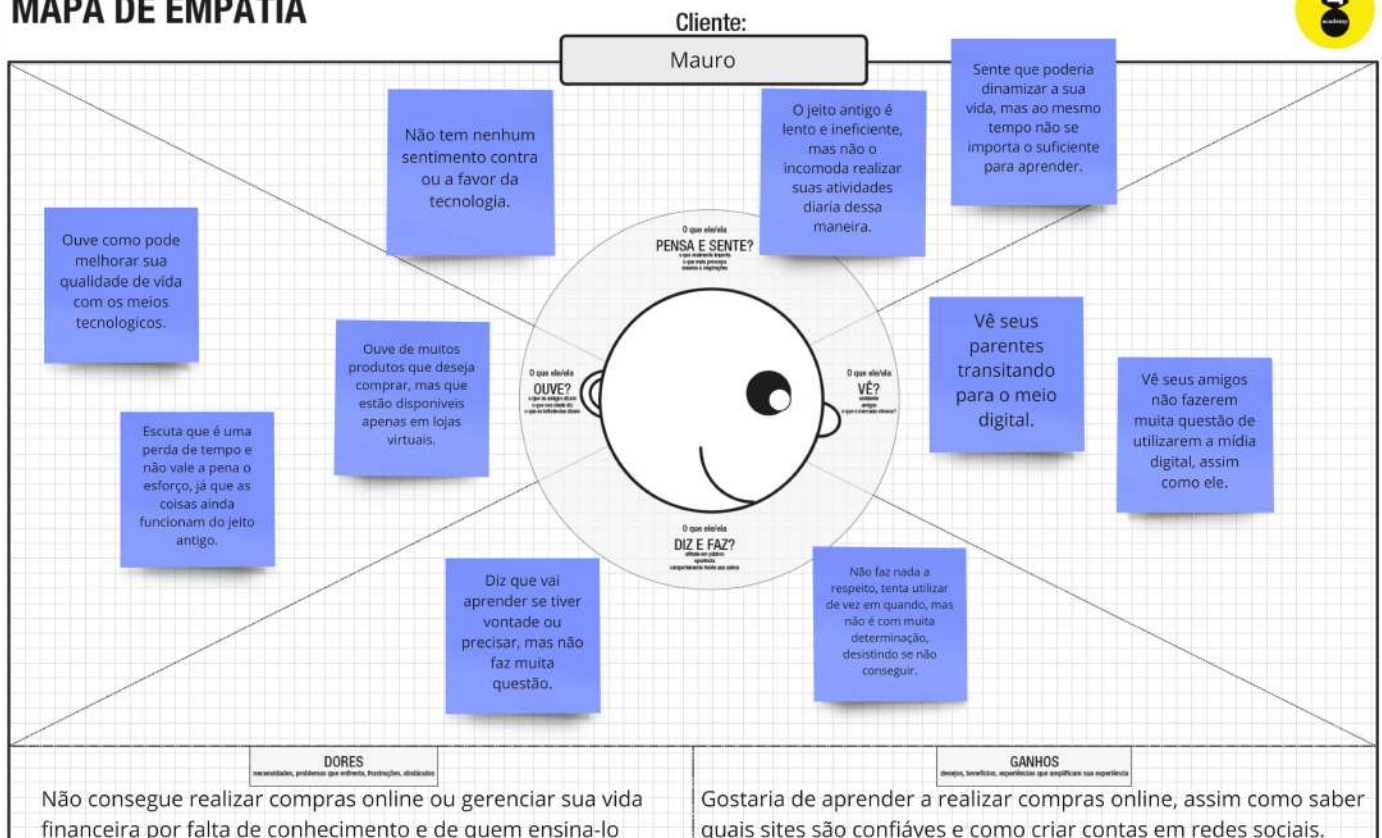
MAPA DE EMPATIA

Cliente:

Mauro

Não tem nenhum sentimento contra ou a favor da tecnologia.

O jeito antigo é lento e ineficiente, mas não o incomoda realizar suas atividades diaria dessa maneira.

Sente que poderia dinamizar a sua vida, mas ao mesmo tempo não se importa o suficiente para aprender.

Ouve como pode melhorar sua qualidade de vida com os meios tecnologicos.

O que ele/ela
PENSA E SENTE?
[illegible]

Ouve de muitos produtos que deseja comprar, mas que estão disponiveis apenas em lojas virtuais.

O que ele/ela
OUVE?
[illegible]

O que ele/ela
VÊ?
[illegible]

Vê seus parentes transitando para o meio digital.

Vê seus amigos não fazerem muita questão de utilizarem a mídia digital, assim como ele.

Escuta que é uma perda de tempo e não vale a pena o esforço, já que as coisas ainda funcionam do jeito antigo.

O que ele/ela
DIZ E FAZ?
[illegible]

Diz que vai aprender se tiver vontade ou precisar, mas não faz muita questão.

Não faz nada a respeito, tenta utilizar de vez em quando, mas não é com muita determinação, desistindo se não conseguir.

DORES
necessidades, problemas que enfrenta, frustrações, obstáculos

Não consegue realizar compras online ou gerenciar sua vida financeira por falta de conhecimento e de quem ensina-lo

GANHOS
desejos, benefícios, experiências que amplificam sua experiência

Gostaria de aprender a realizar compras online, assim como saber quais sites são confiáves e como criar contas em redes sociais.